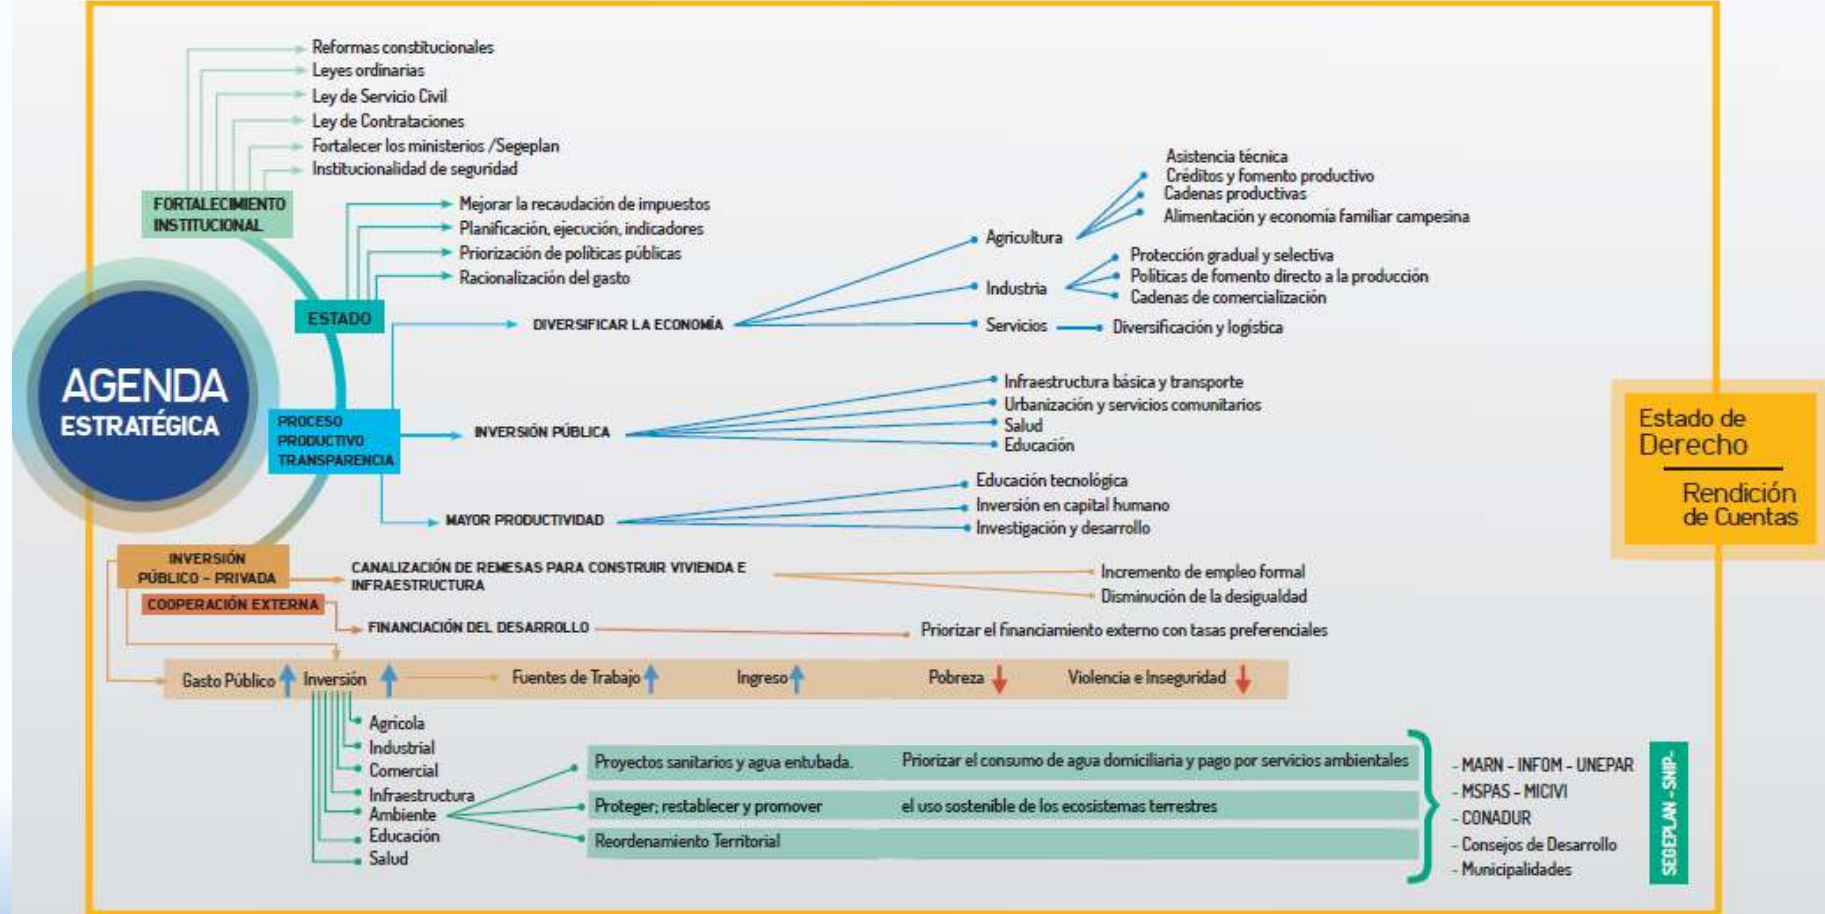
Reformas constitucionales
Leyes ordinarias
Ley de Servicio Civil
Ley de Contrataciones
Fortalecer los ministerios /Segeplan
Institucionalidad de seguridad

FORTALECIMIENTO INSTITUCIONAL

Mejorar la recaudación de impuestos
Planificación, ejecución, indicadores
Priorización de políticas públicas
Racionalización del gasto

ESTADO

AGENDA ESTRATÉGICA

Asistencia técnica
Créditos y fomento productivo
Cadenas productivas
Alimentación y economía familiar campesina
Agricultura
Protección gradual y selectiva
Políticas de fomento directo a la producción
Cadenas de comercialización
Industria
DIVERSIFICAR LA ECONOMÍA
Servicios
Diversificación y logística

PROCESO PRODUCTIVO TRANSPARENCIA

INVERSIÓN PÚBLICA
Infraestructura básica y transporte
Urbanización y servicios comunitarios
Salud
Educación

MAYOR PRODUCTIVIDAD
Educación tecnológica
Inversión en capital humano
Investigación y desarrollo

Estado de Derecho
Rendición de Cuentas

INVERSIÓN PÚBLICO - PRIVADA
CANALIZACIÓN DE REMESAS PARA CONSTRUIR VIVIENDA E INFRAESTRUCTURA
Incremento de empleo formal
Disminución de la desigualdad
COOPERACIÓN EXTERNA
FINANCIACIÓN DEL DESARROLLO
Priorizar el financiamiento externo con tasas preferenciales

Gasto Público
Inversión
Fuentes de Trabajo
Ingreso
Pobreza
Violencia e Inseguridad

Agrícola
Industrial
Comercial
Infraestructura
Ambiente
Educación
Salud

Proyectos sanitarios y agua entubada.
Priorizar el consumo de agua domiciliaria y pago por servicios ambientales
Proteger; restablecer y promover
el uso sostenible de los ecosistemas terrestres
Reordenamiento Territorial

- MARN - INFOM - UNEPAR
- MSPAS - MICIVI
- CONADUR
- Consejos de Desarrollo
- Municipalidades

SEGEPLAN -SNIP-